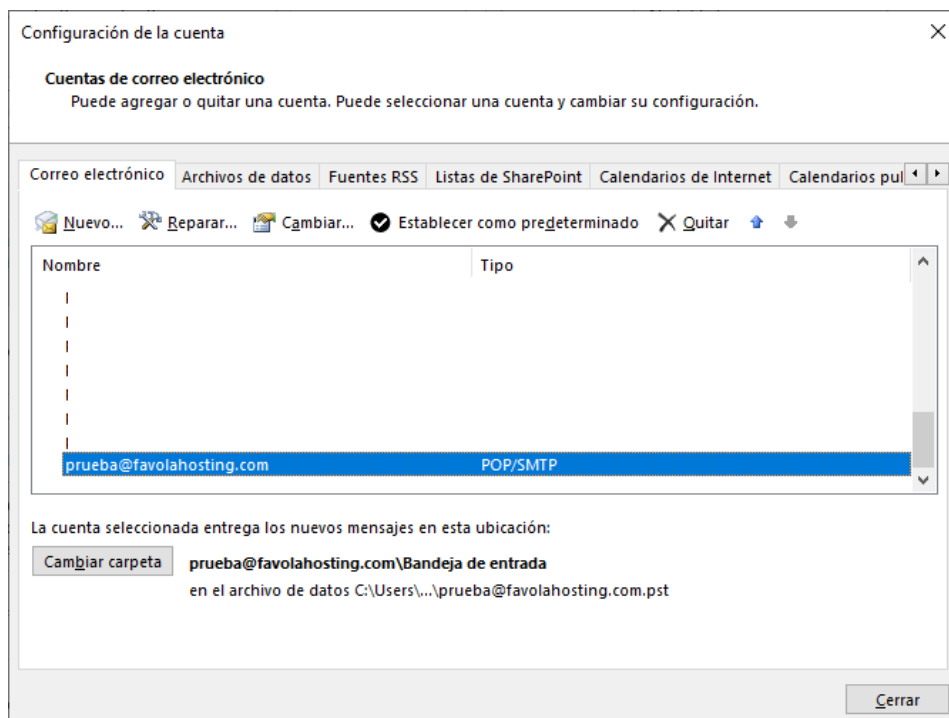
Configuración de la cuenta

Cuentas de correo electrónico
Puede agregar o quitar una cuenta. Puede seleccionar una cuenta y cambiar su configuración.

Correo electrónico | Archivos de datos | Fuentes RSS | Listas de SharePoint | Calendarios de Internet | Calendarios pul

Nuevo... Reparar... Cambiar... Establecer como predeterminado Quitar

| Nombre | Tipo |
|---|---|
| prueba@favolahosting.com | POP/SMTP |

La cuenta seleccionada entrega los nuevos mensajes en esta ubicación:

Cambiar carpeta

prueba@favolahosting.com\Bandeja de entrada
en el archivo de datos C:\Users\...\prueba@favolahosting.com.pst

Cerrar